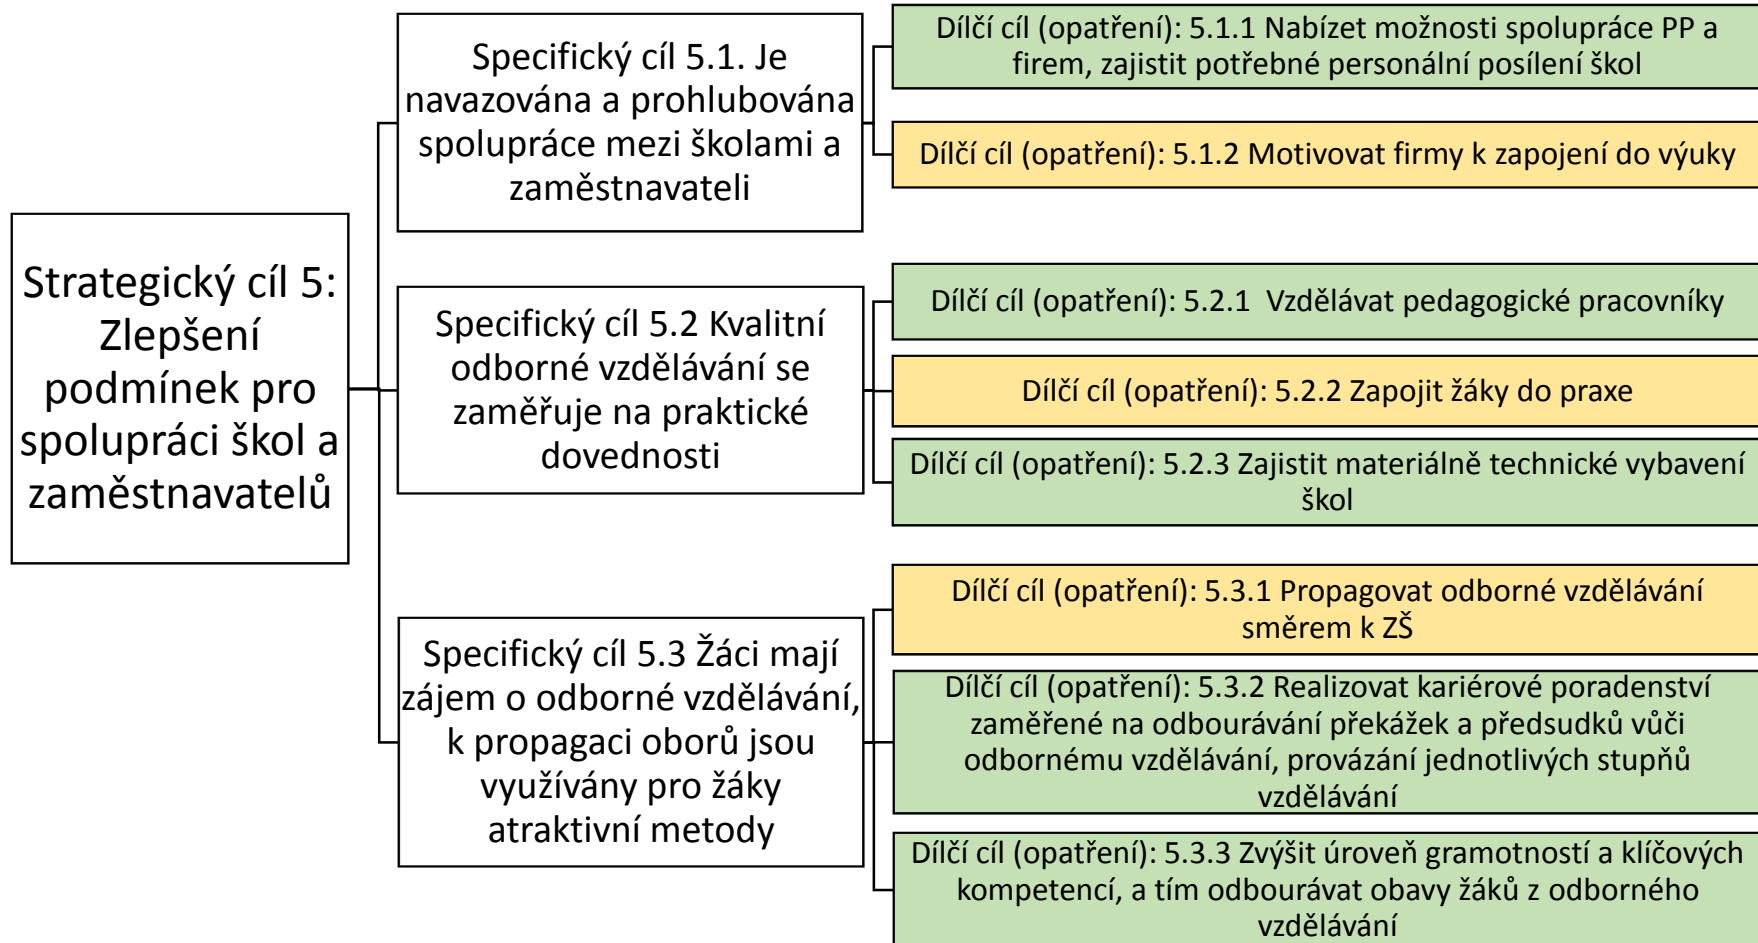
Strategický cíl 5: Zlepšení podmínek pro spolupráci škol a zaměstnavatelů

Specifický cíl 5.1. Je navazována a prohlubována spolupráce mezi školami a zaměstnavateli

Dílčí cíl (opatření): 5.1.1 Nabízet možnosti spolupráce PP a firem, zajistit potřebné personální posílení škol

Dílčí cíl (opatření): 5.1.2 Motivovat firmy k zapojení do výuky

Specifický cíl 5.2 Kvalitní odborné vzdělávání se zaměřuje na praktické dovednosti

Dílčí cíl (opatření): 5.2.1 Vzdělávat pedagogické pracovníky

Dílčí cíl (opatření): 5.2.2 Zapojit žáky do praxe

Dílčí cíl (opatření): 5.2.3 Zajistit materiálně technické vybavení škol

Specifický cíl 5.3 Žáci mají zájem o odborné vzdělávání, k propagaci oborů jsou využívány pro žáky atraktivní metody

Dílčí cíl (opatření): 5.3.1 Propagovat odborné vzdělávání směrem k ZŠ

Dílčí cíl (opatření): 5.3.2 Realizovat kariérové poradenství zaměřené na odbourávání překážek a předsudků vůči odbornému vzdělávání, provázání jednotlivých stupňů vzdělávání

Dílčí cíl (opatření): 5.3.3 Zvýšit úroveň gramotností a klíčových kompetencí, a tím odbourávat obavy žáků z odborného vzdělávání